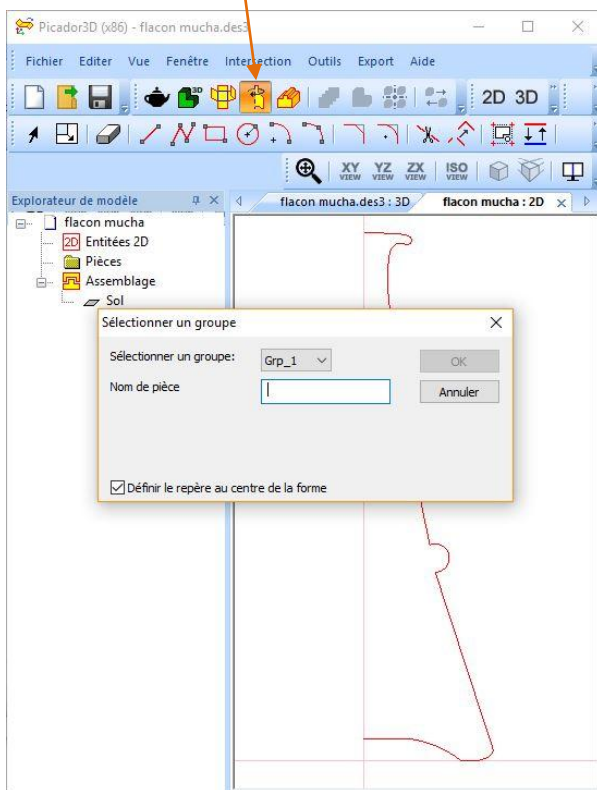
Picador3D (x86) - flacon mucha.des3

Fichier Editer Vue Fenêtre Intersection Outils Export Aide

2D 3D

XY VIEW YZ VIEW ZX VIEW ISO VIEW

Explorateur de modèle

flacon mucha.des3 : 3D flacon mucha : 2D

flacon mucha
2D Entitées 2D
Pièces
Assemblage
Sol

Sélectionner un groupe

Sélectionner un groupe: Grp_1

OK

Nom de pièce

Annuler

Définir le repère au centre de la forme